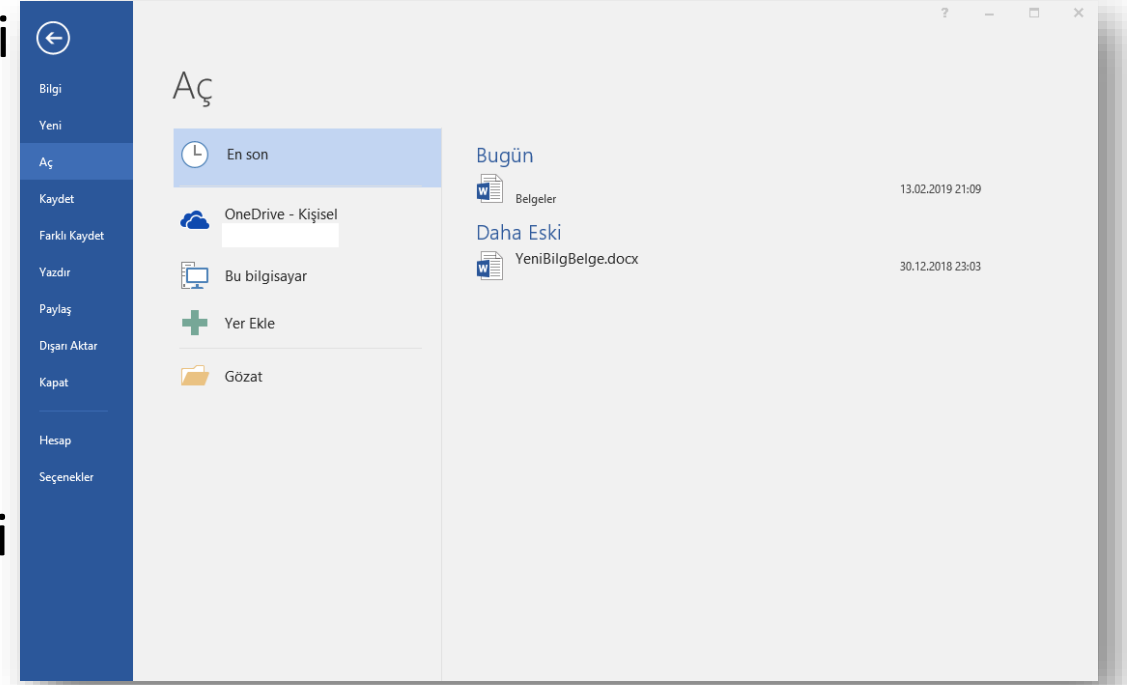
i

i

Bilgi
Yeni
Aç
Kaydet
Farklı Kaydet
Yazdır
Paylaş
Dışarı Aktar
Kapat
Hesap
Seçenekler

? – □ ×

Aç

En son
OneDrive - Kişisel
Bu bilgisayar
Yer Ekle
Gözat

Bugün
Belgeler 13.02.2019 21:09

Daha Eski
YeniBilgBelge.docx 30.12.2018 23:03